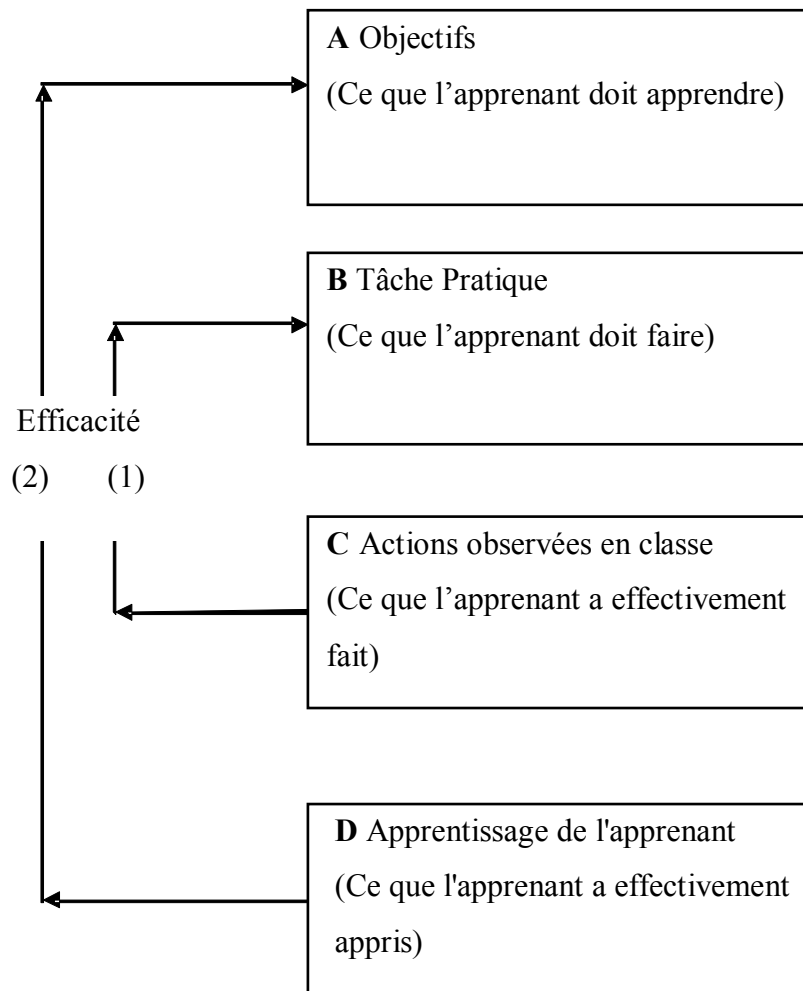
**A** Objectifs
(Ce que l’apprenant doit apprendre)

**B** Tâche Pratique
(Ce que l’apprenant doit faire)

Efficacité

(2) (1)

**C** Actions observées en classe
(Ce que l’apprenant a effectivement fait)

**D** Apprentissage de l'apprenant
(Ce que l'apprenant a effectivement appris)